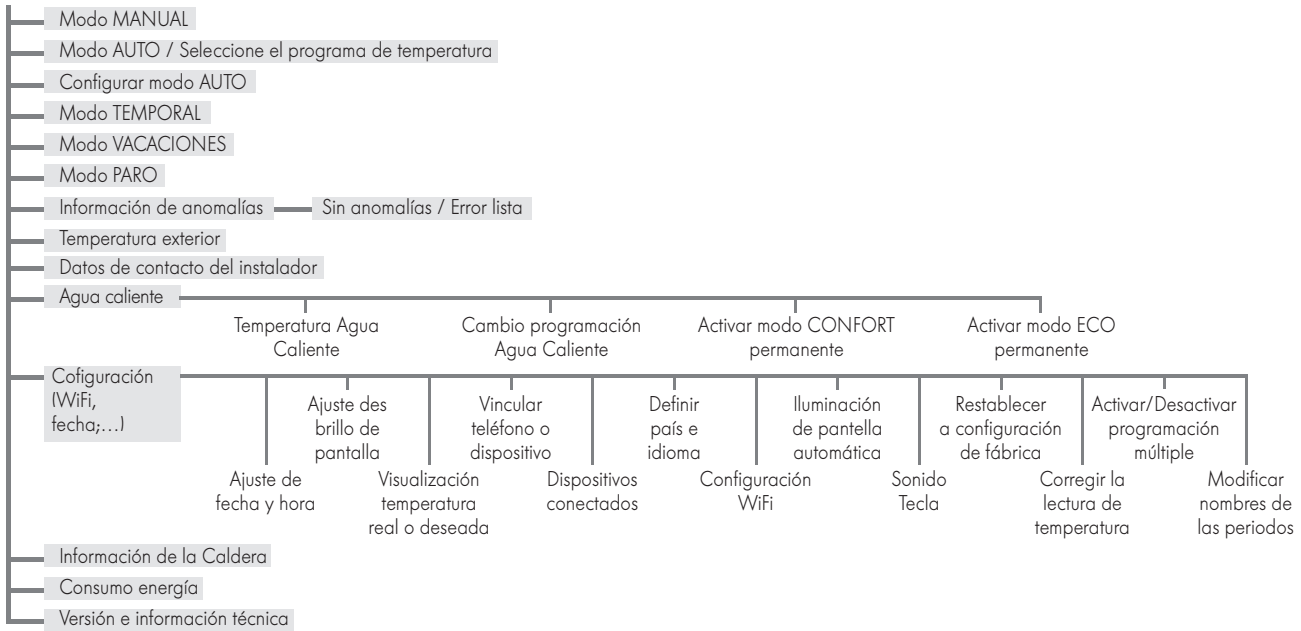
Modo MANUAL
Modo AUTO / Seleccione el programa de temperatura
Configurar modo AUTO
Modo TEMPORAL
Modo VACACIONES
Modo PARO
Información de anomalías
Sin anomalías / Error lista
Temperatura exterior
Datos de contacto del instalador
Agua caliente
Temperatura Agua Caliente
Cambio programación Agua Caliente
Activar modo CONFORT permanente
Activar modo ECO permanente
Cofiguración (WiFi, fecha;...)
Ajuste de fecha y hora
Ajuste des brillo de pantalla
Visualización temperatura real o deseada
Vincular teléfono o dispositivo
Dispositivos conectados
Definir país e idioma
Configuración WiFi
Iluminación de pantalla automática
Sonido Tecla
Restablecer a configuración de fábrica
Corregir la lectura de temperatura
Activar/Desactivar programación múltiple
Modificar nombres de las periodos
Información de la Caldera
Consumo energía
Versión e información técnica